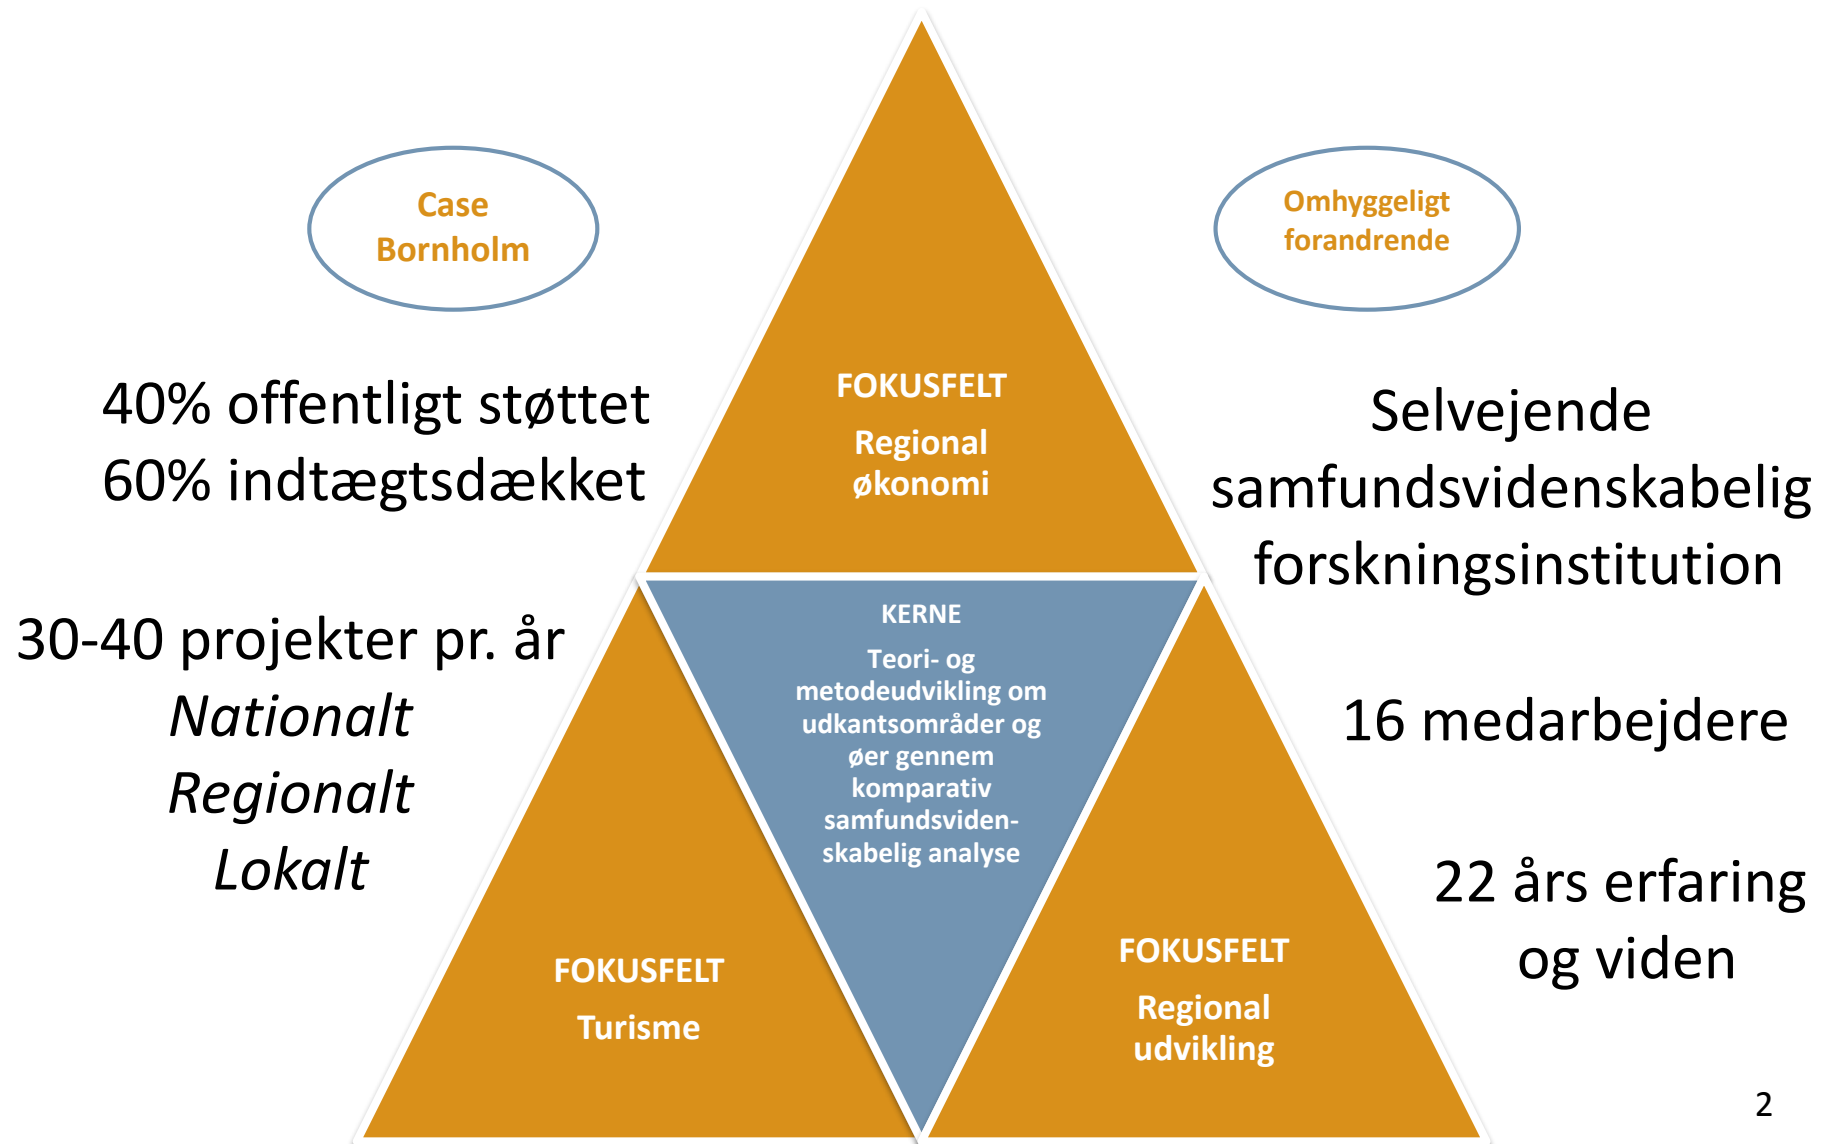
Case Bornholm

Omhyggeligt forandrende

40% offentligt støttet
60% indtægtsdækket

FOKUSFELT

Regional økonomi

Selvejende samfundsvidenskabelig forskningsinstitution

30-40 projekter pr. år
*Nationalt*
*Regionalt*
*Lokalt*

KERNE

Teori- og metodeudvikling om udkantsområder og øer gennem komparativ samfundsvidenskabelig analyse

16 medarbejdere

22 års erfaring og viden

FOKUSFELT

Turisme

FOKUSFELT

Regional udvikling

2